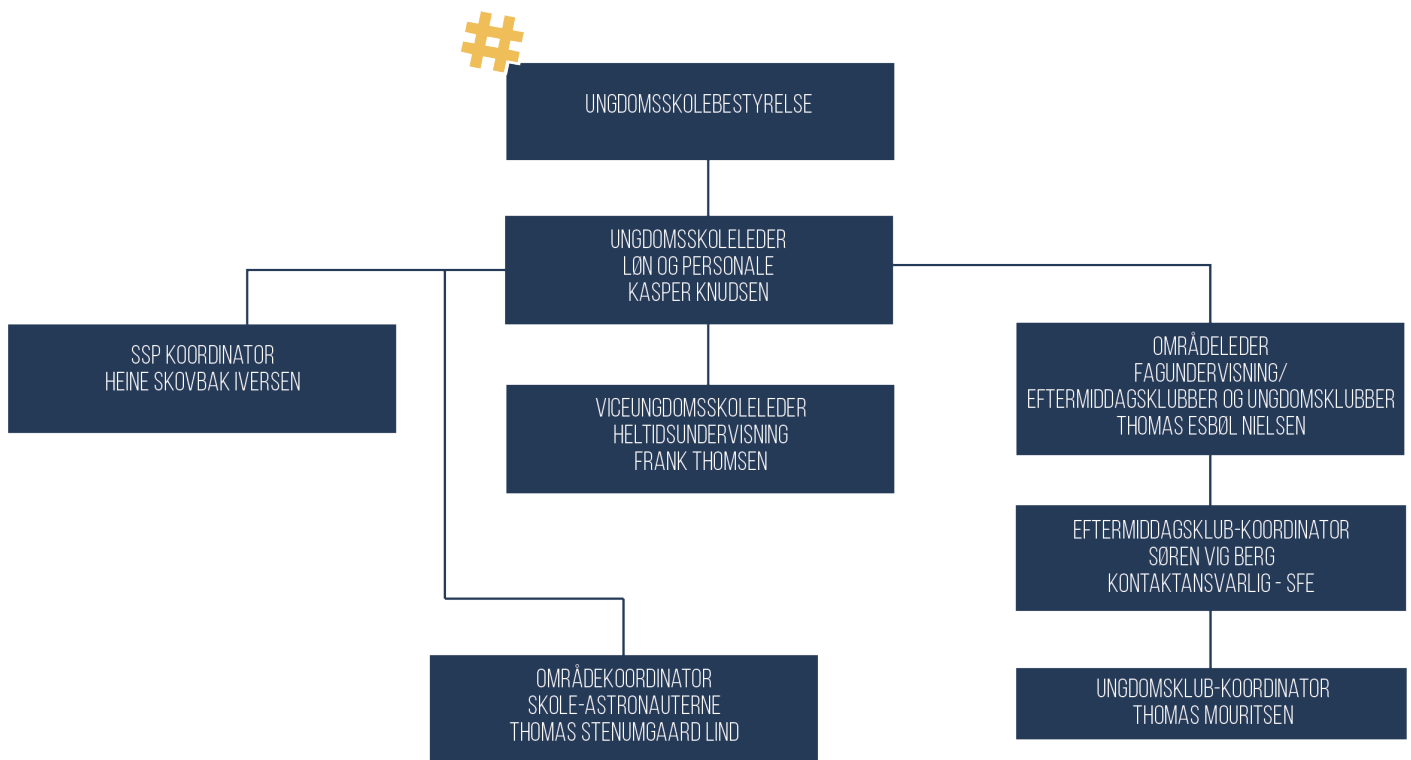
UNGDOMSSKOLEBESTYRELSE

UNGDOMSSKOLELEDER
LØN OG PERSONALE
KASPER KNUDSEN

SSP KOORDINATOR
HEINE SKOVBAK IVERSEN

VICEUNGDOMSSKOLELEDER
HELTIDSUNDERVISNING
FRANK THOMSEN

OMRÅDELEDER
FAGUNDERVISNING/
EFTERMIDDAGSKLUBBER OG UNGDOMSKLUBBER
THOMAS ESBØL NIELSEN

EFTERMIDDAGSKLUB-KOORDINATOR
SØREN VIG BERG
KONTAKTANSVARLIG - SFE

OMRÅDEKOORDINATOR
SKOLE-ASTRONAUTERNE
THOMAS STENUMGAARD LIND

UNGDOMSKLUB-KOORDINATOR
THOMAS MOURITSEN